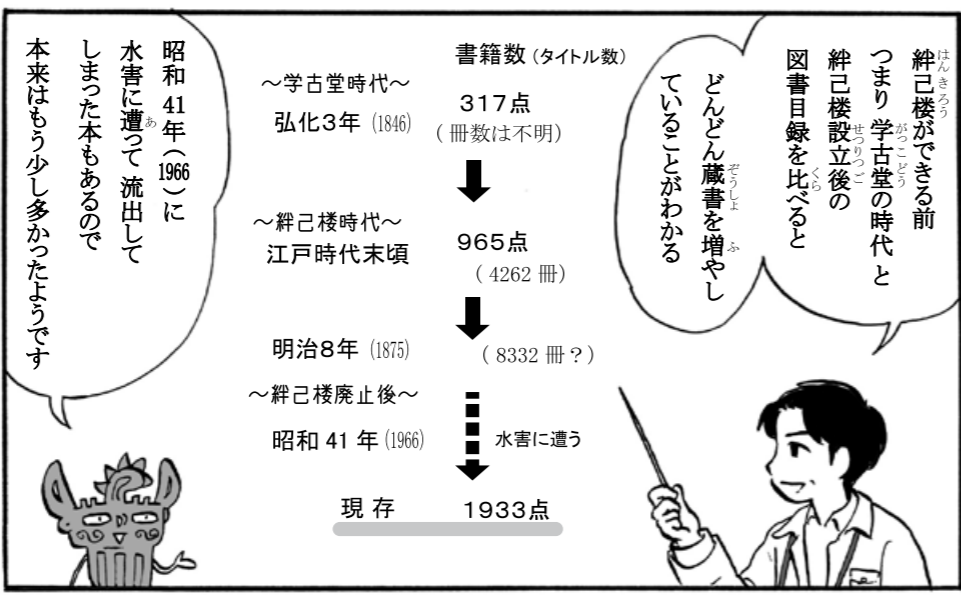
絆己楼ができる前
つまり学古堂の時代と
絆己楼設立後の
図書目録を比べると

どんどん蔵書を増やしていることがわかる

書籍数（タイトル数）

～学古堂時代～
弘化3年（1846）　317点
（冊数は不明）

～絆己楼時代～
江戸時代末頃　965点
（4262 冊）

明治8年（1875）　（8332 冊？）

～絆己楼廃止後～
昭和 41 年（1966）　水害に遭う

現存　1933点

昭和 41年（1966）に
水害に遭って 流出して
しまった本もあるので
本来はもう少し多かったようです